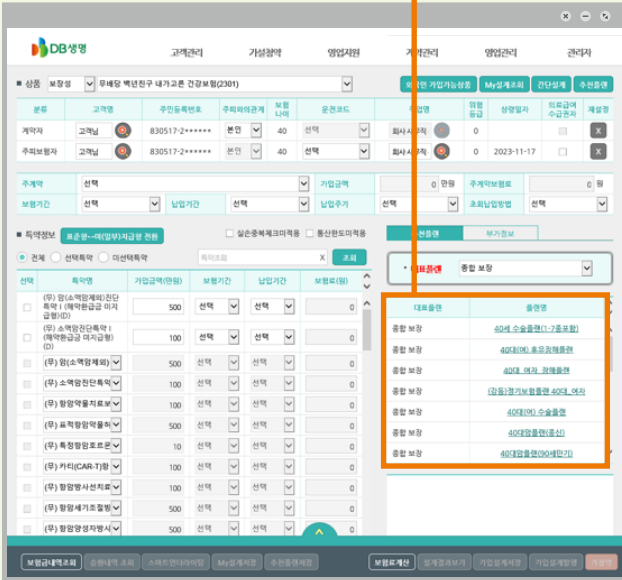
DB생명

고객관리 가설청약 영업지원 계약관리 영업관리 관리자

■ 상품 보장성 무배당 백년친구 내가고른 건강보험(2301)

가입가능상품 My설계조회 간단설계 추천플랜

| 분류 | 고객명 | 주민등록번호 | 주피와의관계 | 보험나이 | 운전코드 | 직업명 | 위험등급 | 상령일자 | 의료급여수급권자 | 재설정 |
|---|---|---|---|---|---|---|---|---|---|---|
| 계약자 | 고객님 | 830517-2****** | 본인 | 40 | 선택 | 회사사무직 | 1 | 0 | | X |
| 주피보험자 | 고객님 | 830517-2****** | 본인 | 40 | 선택 | 회사사무직 | 1 | 2023-11-17 | | X |

주계약 선택 가입금액 0 만원 주계약보험료 0 원
보험기간 선택 납입기간 선택 납입주기 선택 초회납입방법 선택

■ 특약정보 표준형--해(일부)지급형 전환 실손중복체크미적용 통산한도미적용
● 전체 ○ 선택특약 ○ 미선택특약 특약조회 X 조회

| 선택 | 특약명 | 가입금액(만원) | 보험기간 | 납입기간 | 보험료(원) |
|---|---|---|---|---|---|
| | (무) 암(소액암제외)진단특약Ⅰ(해약환급금 미지급형)(D) | 500 | 선택 | 선택 | 0 |
| | (무) 소액암진단특약Ⅰ(해약환급금 미지급형)(D) | 100 | 선택 | 선택 | 0 |
| | (무) 암(소액암제외) | 100 | 선택 | 선택 | 0 |
| | (무) 소액암진단특약 | 100 | 선택 | 선택 | 0 |
| | (무) 항암약물치료보 | 500 | 선택 | 선택 | 0 |
| | (무) 표적항암약물허 | 500 | 선택 | 선택 | 0 |
| | (무) 특정항암호르몬 | 10 | 선택 | 선택 | 0 |
| | (무) 카티(CAR-T)항 | 100 | 선택 | 선택 | 0 |
| | (무) 항암방사선치료 | 100 | 선택 | 선택 | 0 |
| | (무) 항암세기조절방 | 500 | 선택 | 선택 | 0 |
| | (무) 항암양성자방사 | 500 | 선택 | 선택 | 0 |

추천플랜 부가정보

* 대표플랜 종합 보장

| 대표플랜 | 플랜명 |
|---|---|
| 종합 보장 | 40세 수술플랜(1-7종포함) |
| 종합 보장 | 40대(여) 휴유장해플랜 |
| 종합 보장 | 40대_여자_장해플랜 |
| 종합 보장 | (갑응)정기보험플랜 40대_여자 |
| 종합 보장 | 40대(여) 수술플랜 |
| 종합 보장 | 40대암플랜(종신) |
| 종합 보장 | 40대암플랜(90세만기) |

보험금내역조회 승환내역 조회 스마트인터라이팅 My설계저장 추천플랜저장 보험료계산 설계결과보기 가입설계저장 가입설계발행 가청약